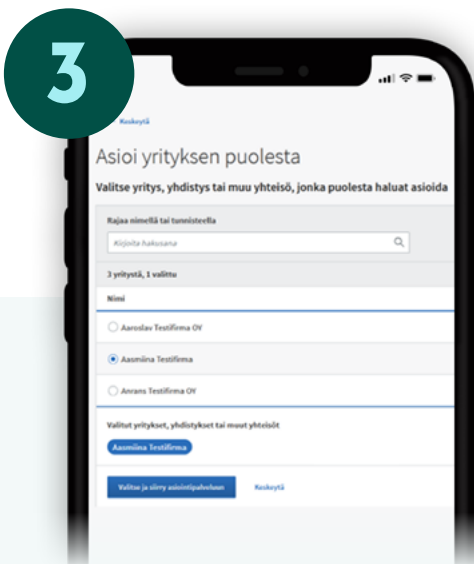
3

Keskeytä

Asioi yrityksen puolesta

Valitse yritys, yhdistys tai muu yhteisö, jonka puolesta haluat asioida

Rajaa nimellä tai tunnisteella

Kirjoita hakusana

3 yritystä, 1 valittu

Nimi

Aaroslav Testifirma OY

Aasmiina Testifirma

Anrans Testifirma OY

Valitut yritykset, yhdistykset tai muut yhteisöt

Aasmiina Testifirma

Valitse ja siirry asiointipalveluun

Keskeytä